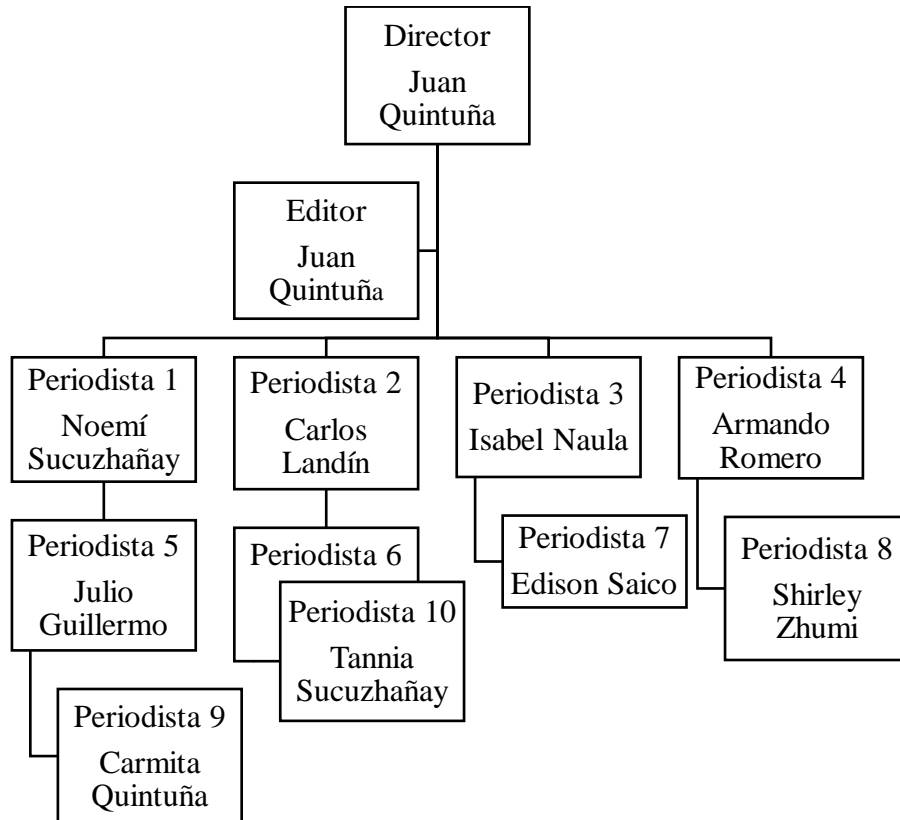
Director
Juan Quintuña

Editor
Juan Quintuña

Periodista 1
Noemí Sucuzhañay

Periodista 2
Carlos Landín

Periodista 3
Isabel Naula

Periodista 4
Armando Romero

Periodista 5
Julio Guillermo

Periodista 6

Periodista 10
Tannia Sucuzhañay

Periodista 7
Edison Saico

Periodista 8
Shirley Zhumi

Periodista 9
Carmita Quintuña